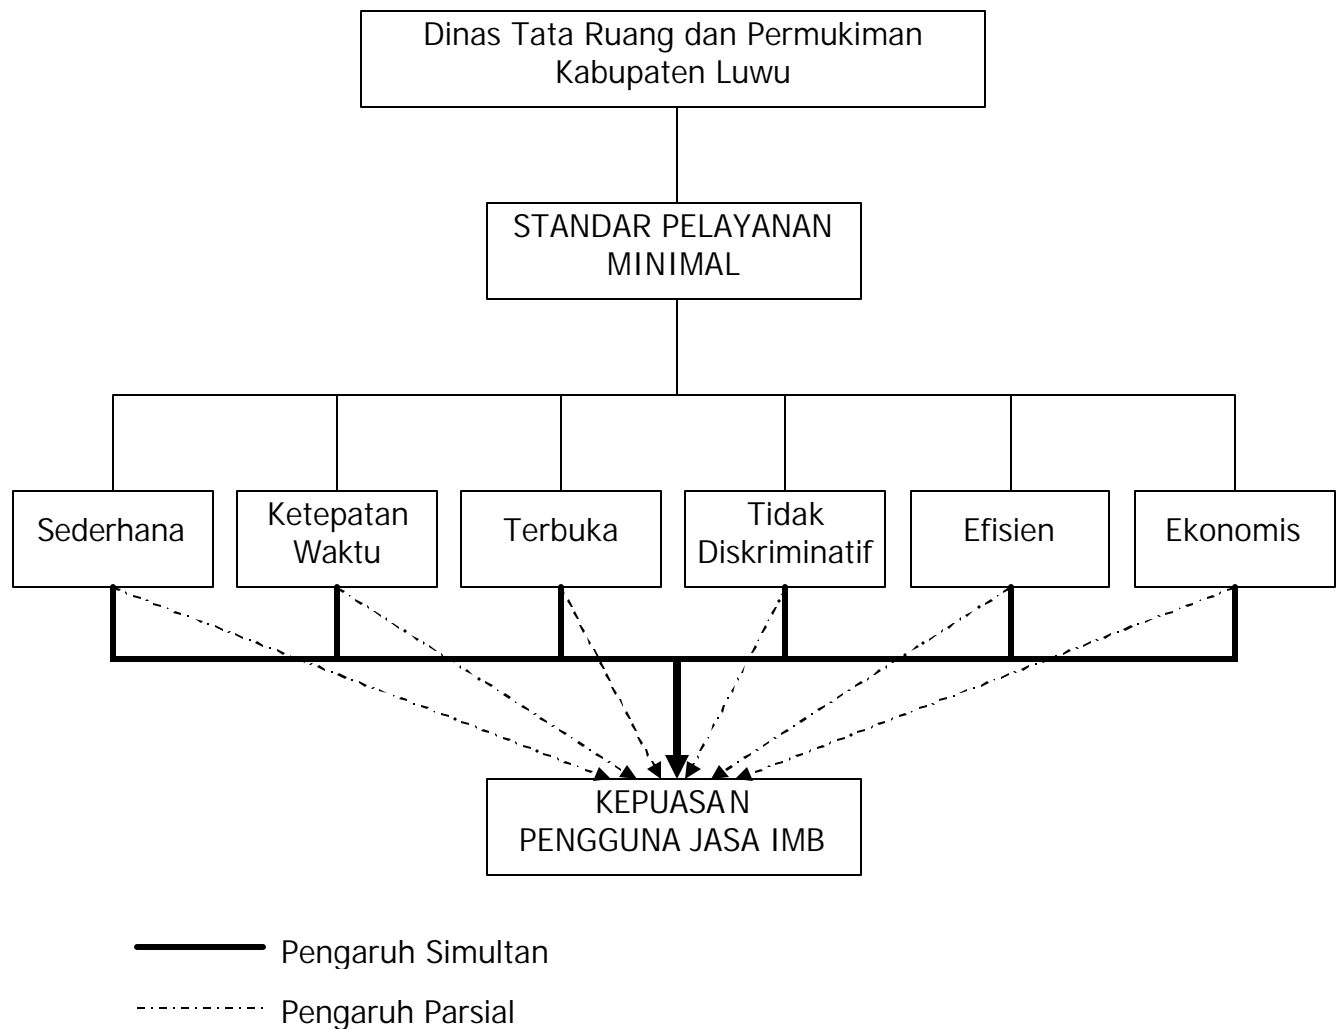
Dinas Tata Ruang dan Permukiman Kabupaten Luwu

STANDAR PELAYANAN MINIMAL

Sederhana

Ketepatan Waktu

Terbuka

Tidak Diskriminatif

Efisien

Ekonomis

KEPUASAN PENGGUNA JASA IMB

Pengaruh Simultan

Pengaruh Parsial